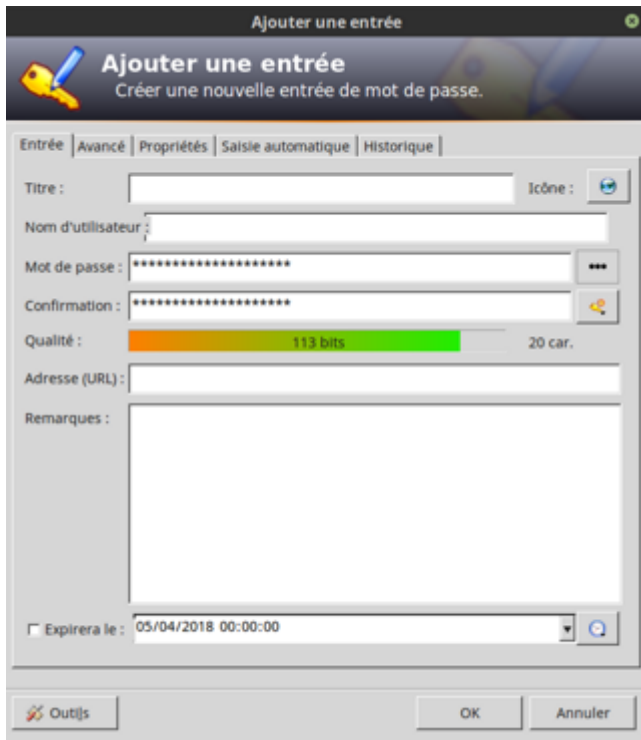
Ajouter une entrée

Ajouter une entrée
Créer une nouvelle entrée de mot de passe.

Entrée | Avancé | Propriétés | Saisie automatique | Historique

Titre :
Icône :
Nom d'utilisateur :
Mot de passe : ********************
•••
Confirmation : ********************
Qualité : 113 bits 20 car.
Adresse (URL) :
Remarques :

Expirera le : 05/04/2018 00:00:00

Outils
OK
Annuler